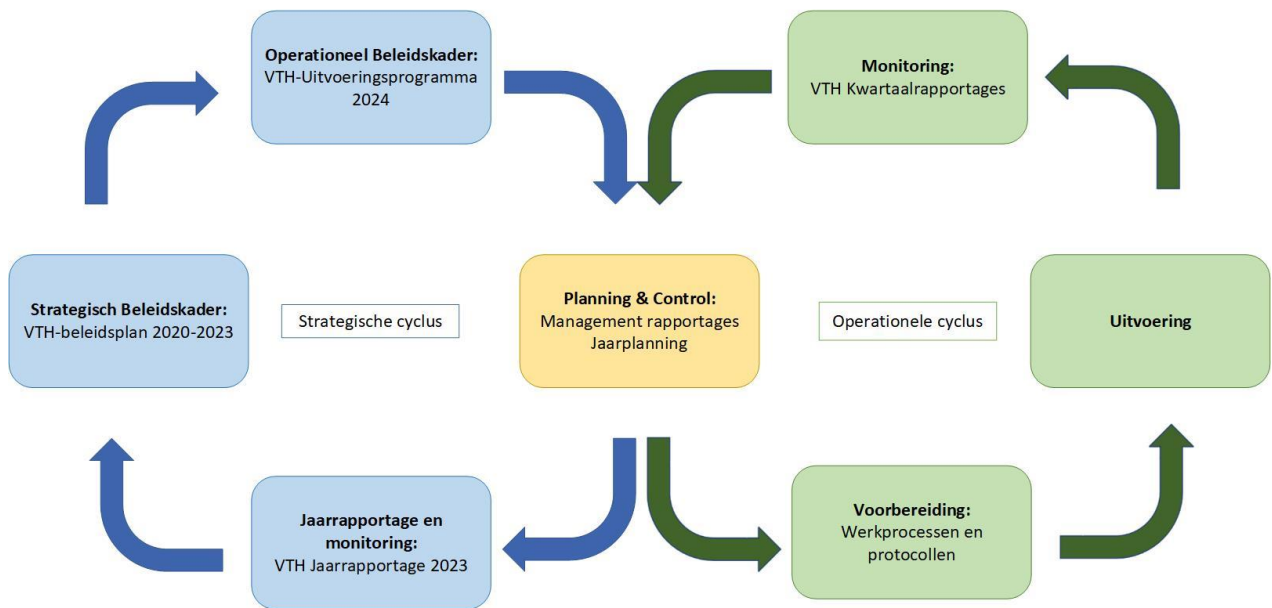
**Operationeel Beleidskader:**
VTH-Uitvoeringsprogramma 2024

**Monitoring:**
VTH Kwartaalrapportages

**Strategisch Beleidskader:**
VTH-beleidsplan 2020-2023

Strategische cyclus

**Planning & Control:**
Management rapportages
Jaarplanning

Operationele cyclus

**Uitvoering**

**Jaarrapportage en monitoring:**
VTH Jaarrapportage 2023

**Voorbereiding:**
Werkprocessen en protocollen